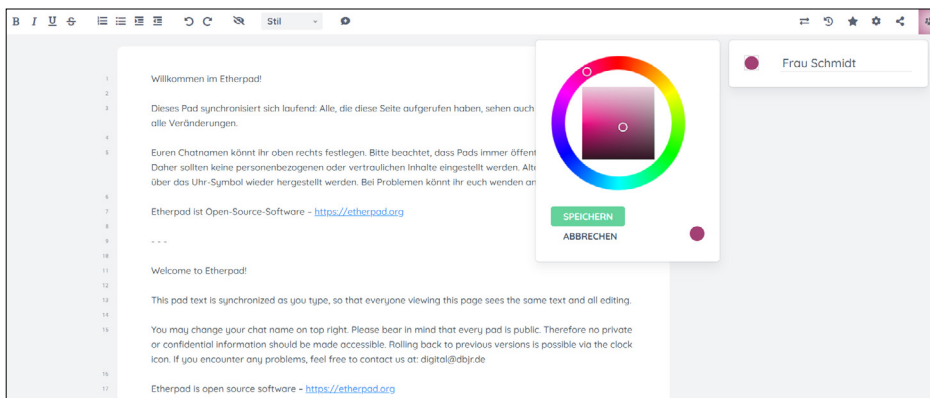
B I U S Stil

1 Willkommen im Etherpad!
2
3 Dieses Pad synchronisiert sich laufend: Alle, die diese Seite aufgerufen haben, sehen auch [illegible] alle Veränderungen.
4
5 Euren Chatnamen könnt ihr oben rechts festlegen. Bitte beachtet, dass Pads immer öffent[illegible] Daher sollten keine personenbezogenen oder vertraulichen Inhalte eingestellt werden. Alt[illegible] über das Uhr-Symbol wieder hergestellt werden. Bei Problemen könnt ihr euch wenden an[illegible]
6
7 Etherpad ist Open-Source-Software – https://etherpad.org
8
9 - - -
10
11 Welcome to Etherpad!
12
13 This pad text is synchronized as you type, so that everyone viewing this page sees the same text and all editing.
14
15 You may change your chat name on top right. Please bear in mind that every pad is public. Therefore no private or confidential information should be made accessible. Rolling back to previous versions is possible via the clock icon. If you encounter any problems, feel free to contact us at: digital@dbjr.de
16
17 Etherpad is open source software – https://etherpad.org

SPEICHERN
ABBRECHEN

Frau Schmidt